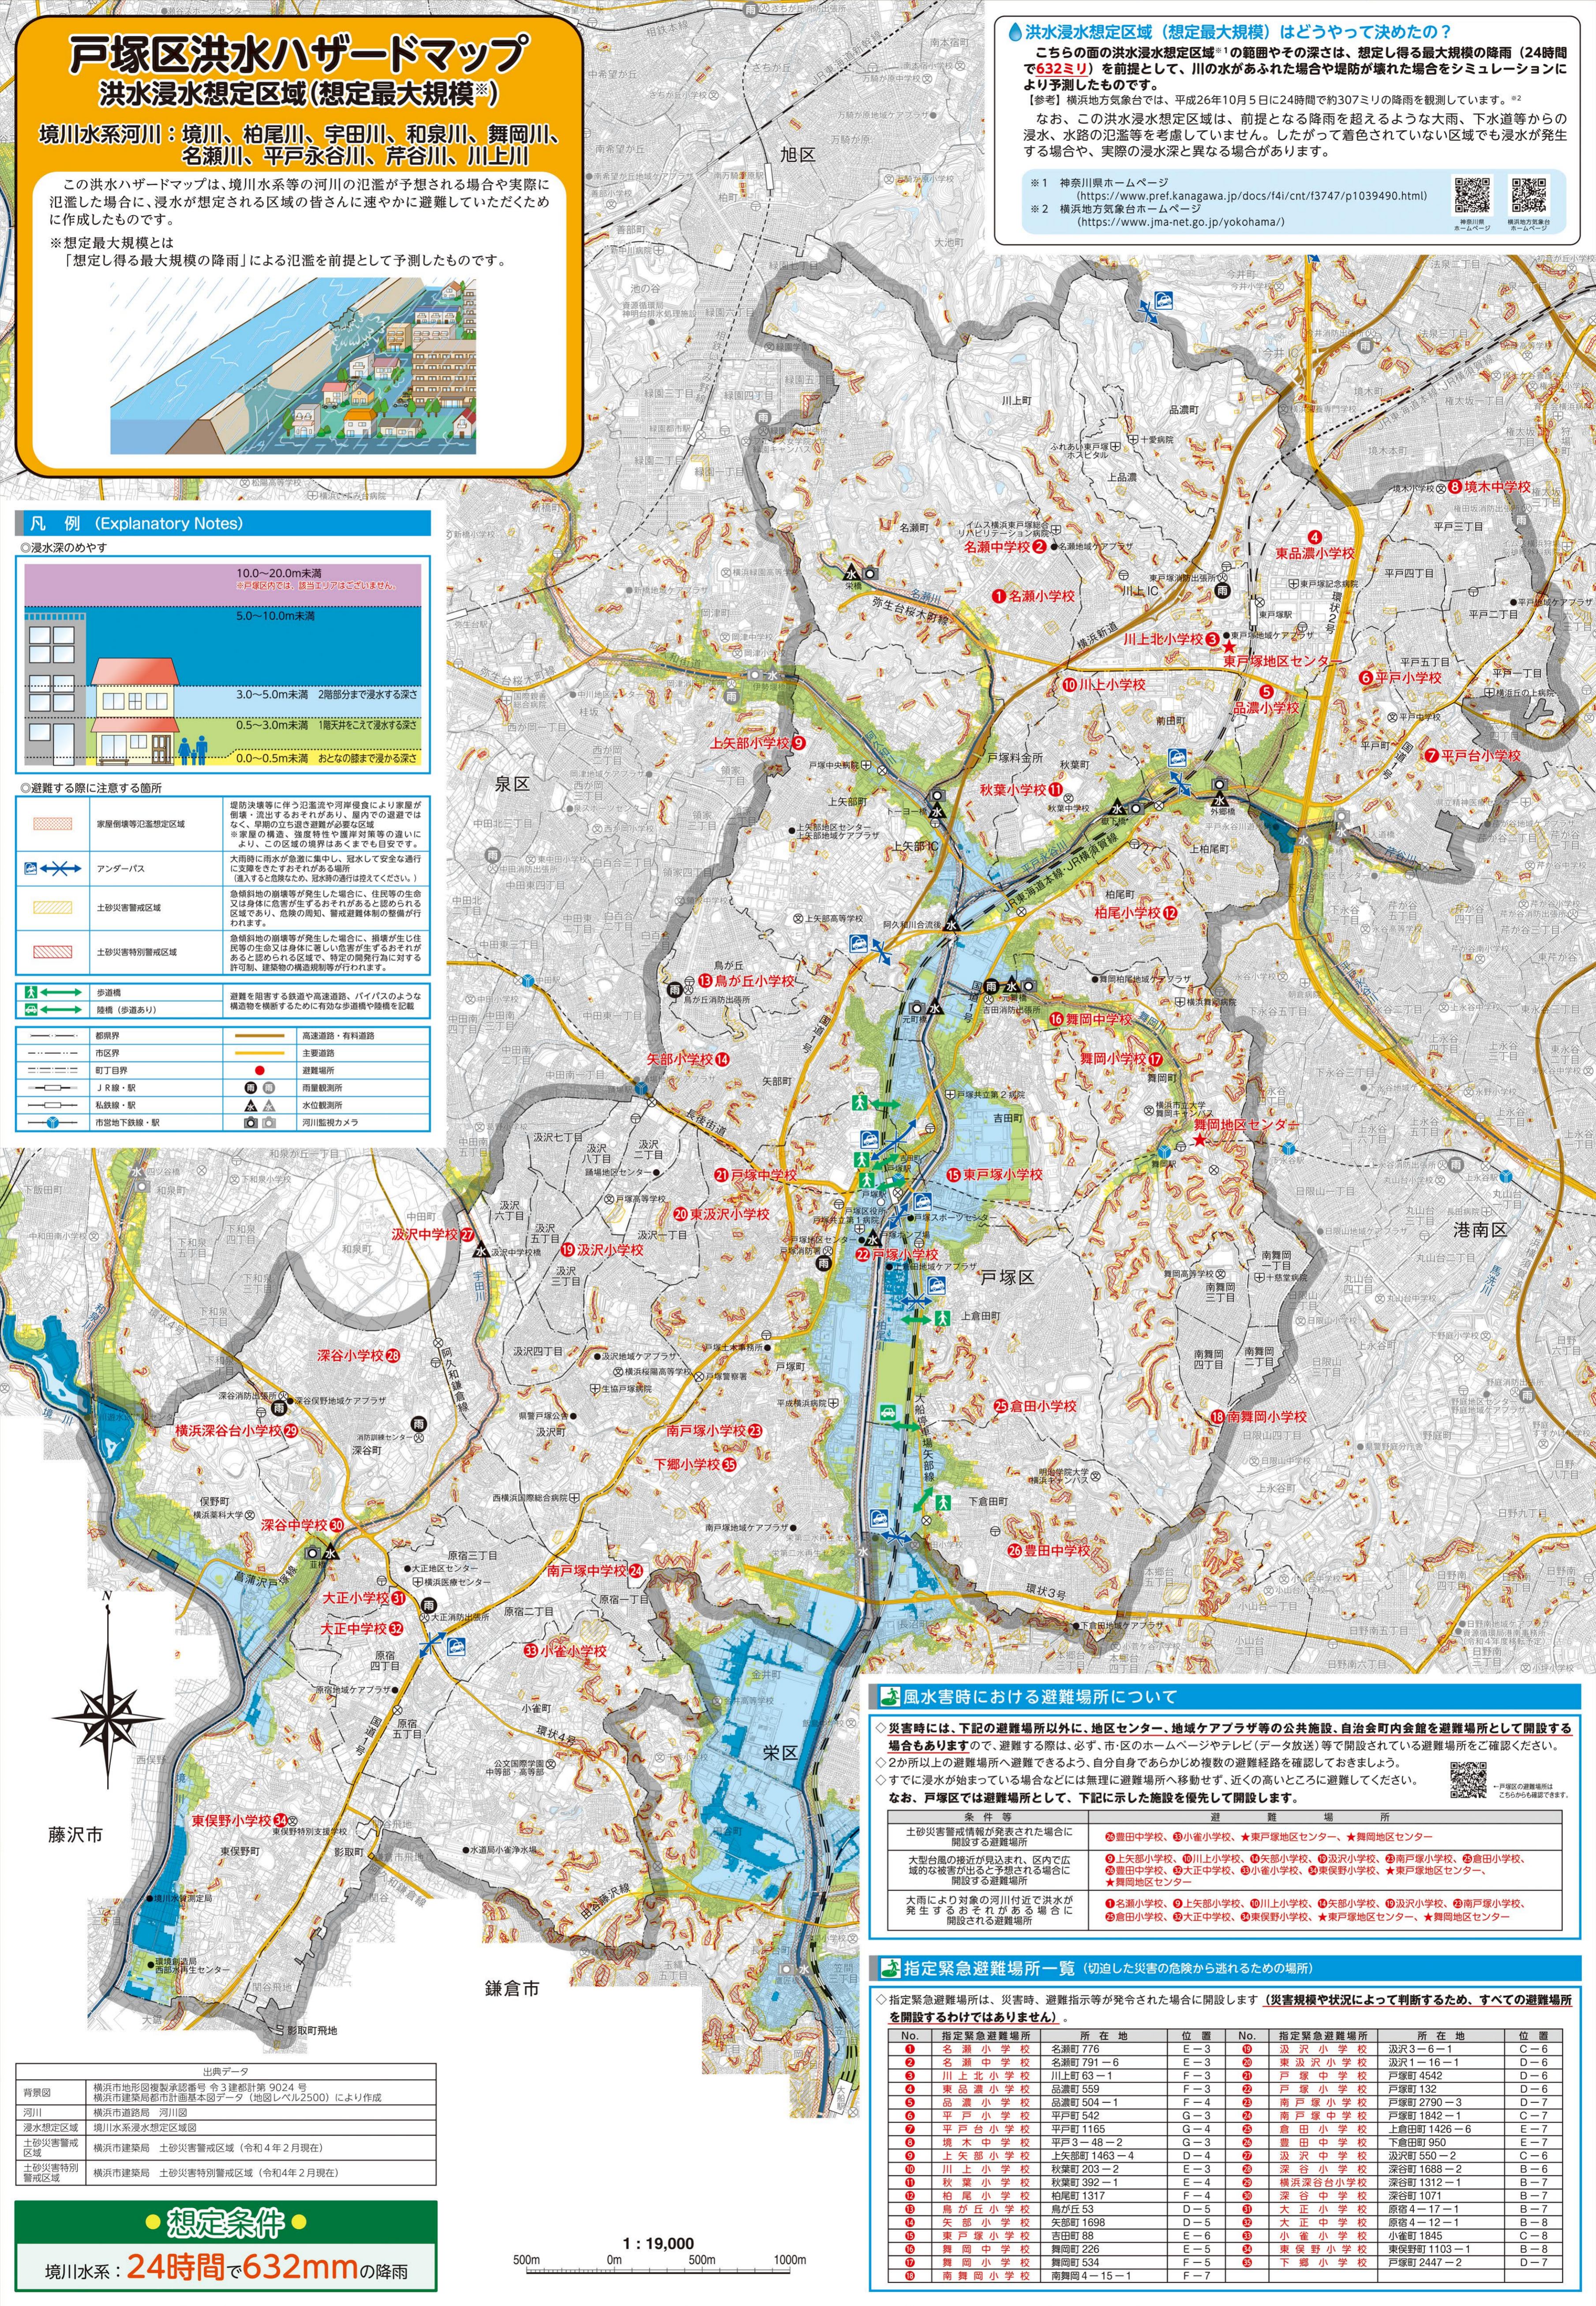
戸塚区洪水ハザードマップ
洪水浸水想定区域（想定最大規模※）

境川水系河川：境川、柏尾川、宇田川、和泉川、舞岡川、名瀬川、平戸永谷川、芹谷川、川上川

この洪水ハザードマップは、境川水系等の河川の氾濫が予想される場合や実際に氾濫した場合に、浸水が想定される区域の皆さんに速やかに避難していただくために作成したものです。

※想定最大規模とは「想定し得る最大規模の降雨」による氾濫を前提として予測したものです。

洪水浸水想定区域（想定最大規模）はどうやって決めたの？

こちらの面の洪水浸水想定区域※1の範囲やその深さは、想定し得る最大規模の降雨（24時間で632ミリ）を前提として、川の水があふれた場合や堤防が壊れた場合をシミュレーションにより予測したものです。

【参考】横浜地方気象台では、平成26年10月5日に24時間で約307ミリの降雨を観測しています。※2

なお、この洪水浸水想定区域は、前提となる降雨を超えるような大雨、下水道等からの浸水、水路の氾濫等を考慮していません。したがって着色されていない区域でも浸水が発生する場合や、実際の浸水深と異なる場合があります。

※1 神奈川県ホームページ（https://www.pref.kanagawa.jp/docs/f4l/cnt/f3747/p1039490.html）
※2 横浜地方気象台ホームページ（https://www.jma-net.go.jp/yokohama/）

凡 例（Explanatory Notes）
◎浸水深のめやす
10.0～20.0m未満
5.0～10.0m未満
3.0～5.0m未満 2階部分まで浸水する深さ
0.5～3.0m未満 1階天井をこえて浸水する深さ
0.0～0.5m未満 おとなの膝まで浸水する深さ

◎避難する際に注意する箇所
家屋倒壊等氾濫想定区域
アンダーパス
土砂災害警戒区域
土砂災害特別警戒区域
歩道橋
階段（歩道あり）
都県界
区界
町丁目界
JR線・駅
私鉄線・駅
市営地下鉄線・駅
高速道路・有料道路
主要道路
避難場所
雨量観測所
水位観測所
河川監視カメラ

旭区
泉区
港南区
栄区
藤沢市
鎌倉市
戸塚区

1 名瀬小学校
2 名瀬中学校
3 川上北小学校
4 東品濃小学校
5 品濃小学校
6 平戸小学校
7 平戸台小学校
8 境木中学校
9 上矢部小学校
10 川上小学校
11 秋葉小学校
12 柏尾小学校
13 鳥が丘小学校
14 矢部小学校
15 東戸塚小学校
16 舞岡中学校
17 舞岡小学校
18 南舞岡小学校
19 汲沢小学校
20 東汲沢小学校
21 戸塚中学校
22 戸塚小学校
23 南戸塚小学校
24 南戸塚中学校
25 倉田小学校
26 豊田中学校
27 汲沢中学校
28 深谷小学校
29 横浜深谷台小学校
30 深谷中学校
31 大正小学校
32 大正中学校
33 小雀小学校
34 東俣野小学校
35 下郷小学校
東戸塚地区センター
舞岡地区センター

風水害時における避難場所について
◇災害時には、下記の避難場所以外に、地区センター、地域ケアプラザ等の公共施設、自治会町内会館を避難場所として開設する場合もありますので、避難する際は、必ず、市・区のホームページやテレビ（データ放送）等で開設されている避難場所をご確認ください。
◇2か所以上の避難場所へ避難できるよう、自分自身であらかじめ複数の避難経路を確認しておきましょう。
◇すでに浸水が始まっている場合などには無理に避難場所へ移動せず、近くの高いところに避難してください。
なお、戸塚区では避難場所として、下記に示した施設を優先して開設します。

| 条件等 | 避難場所 |
|---|---|
| 土砂災害警戒情報が発表された場合に開設する避難場所 | 26豊田中学校、33小雀小学校、★東戸塚地区センター、★舞岡地区センター |
| 大型台風の接近が見込まれ、区内で広域的な被害が出ると予想される場合に開設する避難場所 | 9上矢部小学校、10川上小学校、14矢部小学校、19汲沢小学校、23南戸塚小学校、25倉田小学校、26豊田中学校、32大正中学校、33小雀小学校、34東俣野小学校、★東戸塚地区センター、★舞岡地区センター |
| 大雨により対象の河川付近で洪水が発生するおそれがある場合に開設される避難場所 | 1名瀬小学校、9上矢部小学校、10川上小学校、14矢部小学校、19汲沢小学校、23南戸塚小学校、25倉田小学校、32大正中学校、34東俣野小学校、★東戸塚地区センター、★舞岡地区センター |

指定緊急避難場所一覧（切迫した災害の危険から逃れるための場所）
◇指定緊急避難場所は、災害時、避難指示等が発令された場合に開設します（災害規模や状況によって判断するため、すべての避難場所を開設するわけではありません）。

| No. | 指定緊急避難場所 | 所在地 | 位置 | No. | 指定緊急避難場所 | 所在地 | 位置 |
|---|---|---|---|---|---|---|---|
| 1 | 名瀬小学校 | 名瀬町776 | E－3 | 19 | 汲沢小学校 | 汲沢3－6－1 | C－6 |
| 2 | 名瀬中学校 | 名瀬町791－6 | E－3 | 20 | 東汲沢小学校 | 汲沢1－16－1 | C－6 |
| 3 | 川上北小学校 | 川上町63－1 | F－3 | 21 | 戸塚中学校 | 戸塚町4542 | D－6 |
| 4 | 東品濃小学校 | 品濃町559 | F－3 | 22 | 戸塚小学校 | 戸塚町132 | D－6 |
| 5 | 品濃小学校 | 品濃町504－1 | F－4 | 23 | 南戸塚小学校 | 戸塚町2790－3 | D－7 |
| 6 | 平戸小学校 | 平戸町542 | G－3 | 24 | 南戸塚中学校 | 戸塚町1842－1 | C－7 |
| 7 | 平戸台小学校 | 平戸町1165 | G－3 | 25 | 倉田小学校 | 上倉田町1426－6 | E－7 |
| 8 | 境木中学校 | 平戸3－48－2 | G－3 | 26 | 豊田中学校 | 下倉田町950 | E－7 |
| 9 | 上矢部小学校 | 上矢部町1463－4 | D－4 | 27 | 汲沢中学校 | 汲沢町550－2 | C－6 |
| 10 | 川上小学校 | 秋葉町203－2 | E－3 | 28 | 深谷小学校 | 深谷町1688－2 | B－6 |
| 11 | 秋葉小学校 | 秋葉町392－1 | E－4 | 29 | 横浜深谷台小学校 | 深谷町1312－1 | B－7 |
| 12 | 柏尾小学校 | 柏尾町1317 | F－4 | 30 | 深谷中学校 | 深谷町1071 | B－7 |
| 13 | 鳥が丘小学校 | 鳥が丘53 | D－5 | 31 | 大正小学校 | 原宿4－17－1 | B－7 |
| 14 | 矢部小学校 | 矢部町1698 | D－5 | 32 | 大正中学校 | 原宿4－12－1 | B－8 |
| 15 | 東戸塚小学校 | 吉田町88 | E－6 | 33 | 小雀小学校 | 小雀町1845 | C－8 |
| 16 | 舞岡中学校 | 舞岡町226 | E－5 | 34 | 東俣野小学校 | 東俣野町1103－1 | B－8 |
| 17 | 舞岡小学校 | 舞岡町534 | E－5 | 35 | 下郷小学校 | 戸塚町2447－2 | D－7 |
| 18 | 南舞岡小学校 | 南舞岡4－15－1 | F－7 | | | | |

出典データ
背景図 横浜市地形図複製承認番号 令3建都計第9024号 横浜市建築局都市計画基本図データ（地図レベル2500）により作成
河川 横浜市道路局 河川図
浸水想定区域 境川水系浸水想定区域図
土砂災害警戒区域 横浜市建築局 土砂災害警戒区域（令和4年2月現在）
土砂災害特別警戒区域 横浜市建築局 土砂災害特別警戒区域（令和4年2月現在）

想定条件
境川水系：24時間で632mmの降雨

1：19,000
500m 0m 500m 1000m